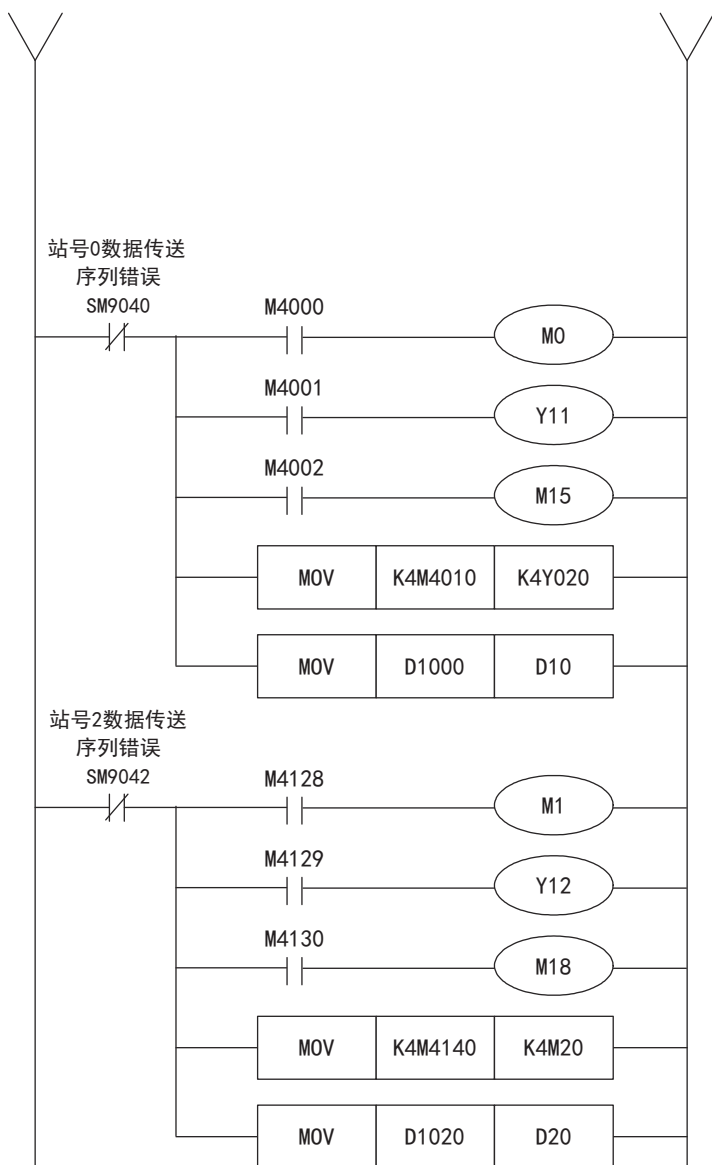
站号0数据传送
序列错误
SM9040

M4000
M0

M4001
Y11

M4002
M15

| MOV | K4M4010 | K4Y020 |
|---|---|---|

| MOV | D1000 | D10 |
|---|---|---|

站号2数据传送
序列错误
SM9042

M4128
M1

M4129
Y12

M4130
M18

| MOV | K4M4140 | K4M20 |
|---|---|---|

| MOV | D1020 | D20 |
|---|---|---|